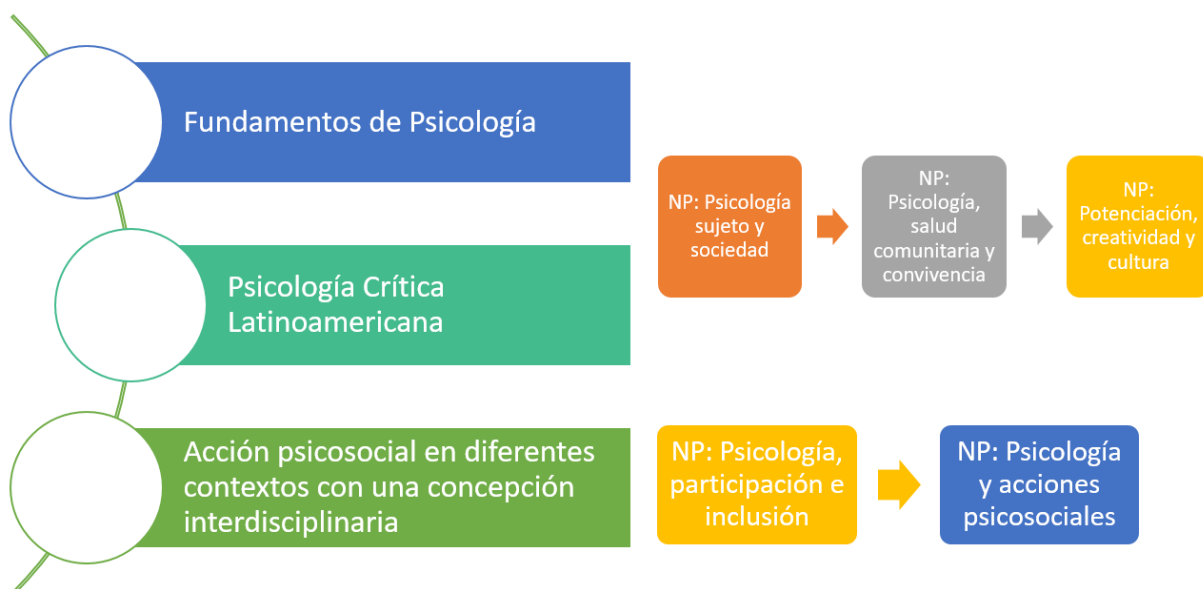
Fundamentos de Psicología

Psicología Crítica Latinoamericana

Acción psicosocial en diferentes contextos con una concepción interdisciplinaria

NP: Psicología sujeto y sociedad

NP: Psicología, salud comunitaria y convivencia

NP: Potenciación, creatividad y cultura

NP: Psicología, participación e inclusión

NP: Psicología y acciones psicosociales